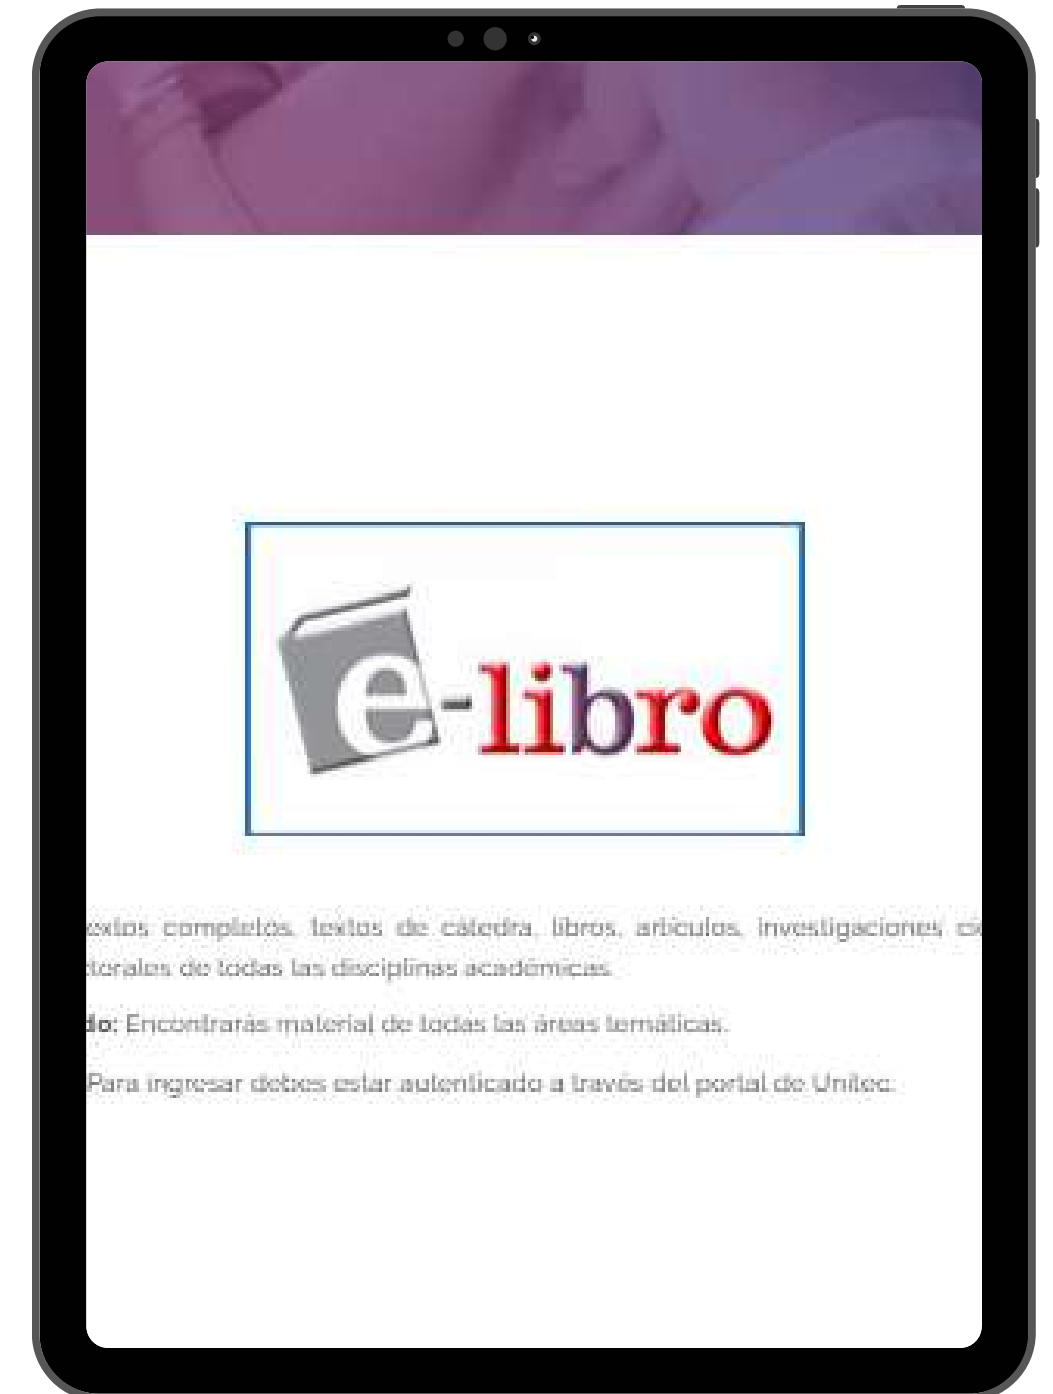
e-libro

extos completos, textos de catedra, libros, articulos, investigaciones ci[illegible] torales de todas las disciplinas académicas.

do: Encontraras material de todas las áreas temáticas.

Para ingresar debes estar autenticado a través del portal de Unitec.